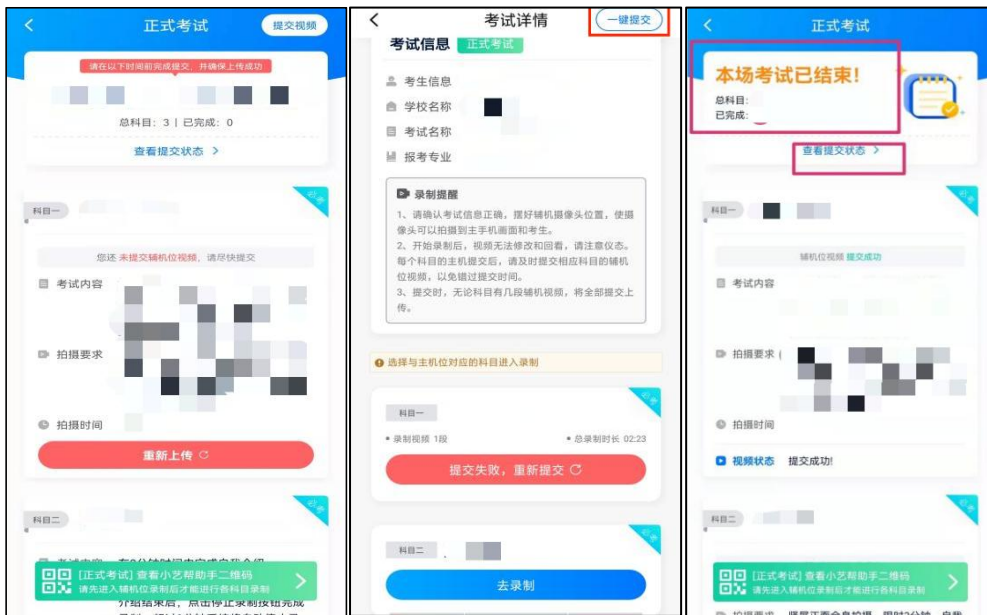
正式考试

提交视频

请在以下时间前完成提交，并确保上传成功

总科目：3 | 已完成：0

查看提交状态 >

科目一

已录

您还未提交辅机位视频，请尽快提交

考试内容

拍摄要求

拍摄时间

重新上传

科目二

已录

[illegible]

[正式考试] 查看小艺帮助手二维码
请先进入辅机位录制后才能进行各科目录制

考试详情

一键提交

考试信息 正式考试

考生信息

学校名称

考试名称

报考专业

录制提醒

1、请确认考试信息正确，摆好辅机摄像头位置，使摄像头可以拍摄到主手机画面和考生。
2、开始录制后，视频无法修改和回看，请注意仪态。每个科目的主机提交后，请及时提交相应科目的辅机位视频，以免错过提交时间。
3、提交时，无论科目有几段辅机视频，将全部提交上传。

选择与主机位对应的科目进入录制

科目一

已录

• 录制视频 1段

• 总录制时长 02:23

提交失败，重新提交

科目二

去录制

正式考试

本场考试已结束!

总科目：

已完成：

查看提交状态 >

科目一

已录

辅机位视频 提交成功

考试内容

拍摄要求

拍摄时间

视频状态 提交成功!

科目二

已录

[正式考试] 查看小艺帮助手二维码
请先进入辅机位录制后才能进行各科目录制